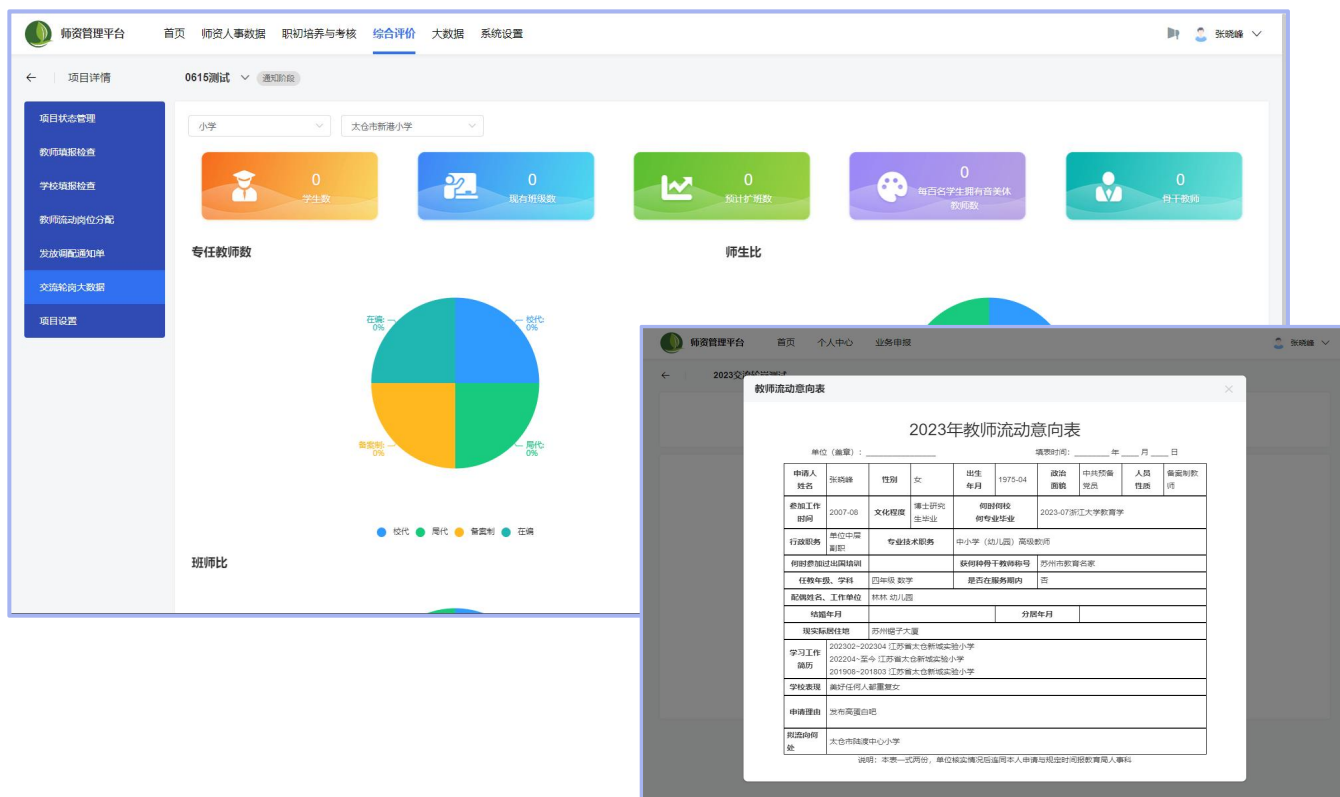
师资管理平台 首页 师资人事数据 职初培养与考核 综合评价 大数据 系统设置 张晓峰

← 项目详情 0615测试 通知阶段

项目状态管理
教师填报检查
学校填报检查
教师流动岗位分配
发放调配通知单
交流轮岗大数据
项目设置

小学 太仓市新港小学

0 学生数
0 现有班级数
0 预计扩班数
0 每百名学生拥有音美体教师数
0 骨干教师

专任教师数

师生比

在编 0%
校代 0%
局代 0%
备案制 0%

校代 局代 备案制 在编

班师比

师资管理平台 首页 个人中心 业务申报 张晓峰

← 2023交流轮岗测试

教师流动意向表

2023年教师流动意向表

单位（盖章）：________ 填表时间：______年 ___月 ___日

| 申请人姓名 | 张晓峰 | 性别 | 女 | 出生年月 | 1975-04 | 政治面貌 | 中共预备党员 | 人员性质 | 备案制教师 |
|---|---|---|---|---|---|---|---|---|---|
| 参加工作时间 | 2007-06 | 文化程度 | 博士研究生毕业 | 何时何校何专业毕业 | 2023-07浙江大学教育学 | | | | |
| 行政职务 | 单位中层副职 | 专业技术职务 | | 中小学（幼儿园）高级教师 | | | | | |
| 何时参加过出国培训 | | | | 获何种骨干教师称号 | 苏州市教育名家 | | | | |
| 任教年级、学科 | 四年级 数学 | | | 是否在服务期内 | 否 | | | | |
| 配偶姓名、工作单位 | 林林 幼儿园 | | | | | | | | |
| 结婚年月 | | | | 分居年月 | | | | | |
| 现实际居住地 | 苏州锦子大厦 | | | | | | | | |
| 学习工作简历 | 202302~202304 江苏省太仓新城实验小学<br>202204~至今 江苏省太仓新城实验小学<br>201908~201803 江苏省太仓新城实验小学 | | | | | | | | |
| 学校表现 | 美好任何人都重复女 | | | | | | | | |
| 申请理由 | 发布英语自吧 | | | | | | | | |
| 拟流向何处 | 太仓市陆渡中心小学 | | | | | | | | |

说明：本表一式两份，单位核实情况后连同本人申请与规定时间报教育局人事科